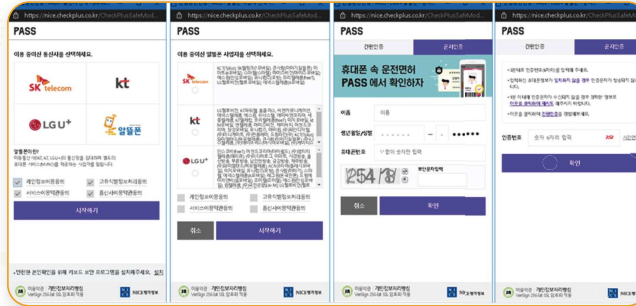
https://nice.checkplus.co.kr/CheckPlusSafeMod...

PASS

이용 중이신 통신사를 선택하세요.

SK telecom

kt

LG U+

알뜰폰

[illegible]

개인정보이용동의

고유식별정보처리동의

서비스이용약관동의

통신사이용약관동의

시작하기

안전한 본인확인을 위해 키보드 보안 프로그램을 설치해주세요. 설치

개인정보처리방침

NICE평가정보

https://nice.checkplus.co.kr/CheckPlusSafeMod...

PASS

이용 중이신 알뜰폰 사업자를 선택하세요.

SKT

kt

LGU+

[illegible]

개인정보이용동의

고유식별정보처리동의

서비스이용약관동의

통신사이용약관동의

취소

시작하기

개인정보처리방침

NICE평가정보

https://nice.checkplus.co.kr/CheckPlusSafeMod...

PASS

간편인증

문자인증

휴대폰 속 운전면허 PASS 에서 확인하자

이름

이름

생년월일/성별

휴대폰번호

'-' 없이 숫자만 입력

254 78

확인문자입력

취소

확인

개인정보처리방침

NICE평가정보

https://nice.checkplus.co.kr/CheckPlusSafeMod...

PASS

간편인증

문자인증

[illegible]

인증번호

숫자 6자리 입력

시간연장

확인

개인정보처리방침

NICE평가정보